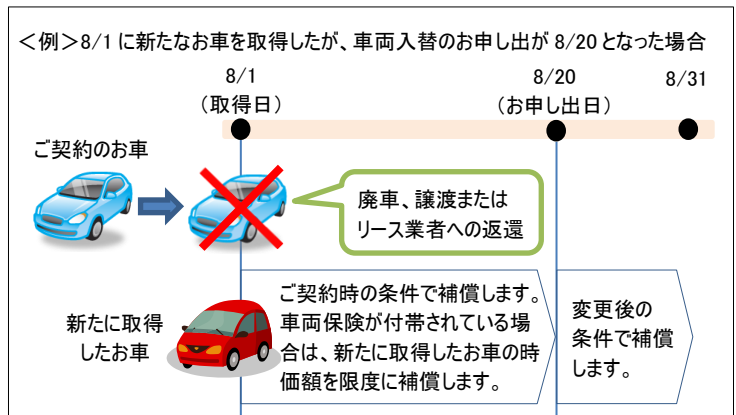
＜例＞8/1 に新たなお車を取得したが、車両入替のお申し出が 8/20 となった場合

8/1
（取得日）

8/20
（お申し出日）

8/31

ご契約のお車

廃車、譲渡または
リース業者への返還

新たに取得
したお車

ご契約時の条件で補償します。
車両保険が付帯されている場合は、新たに取得したお車の時価額を限度に補償します。

変更後の
条件で補償
します。